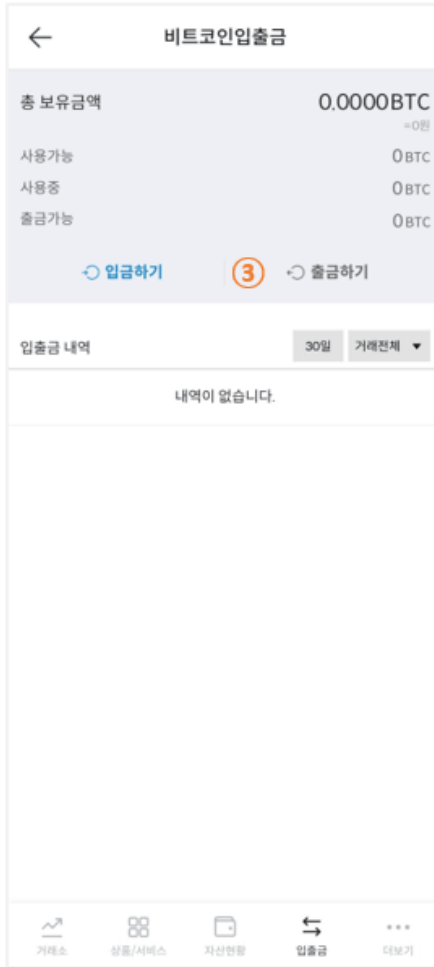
←

비트코인입출금

총 보유금액

0.0000BTC

=0원

사용가능

0BTC

사용중

0BTC

출금가능

0BTC

입금하기

③

출금하기

입출금 내역

30일

거래전체 ▼

내역이 없습니다.

거래소

상품/서비스

자산현황

입출금

더보기